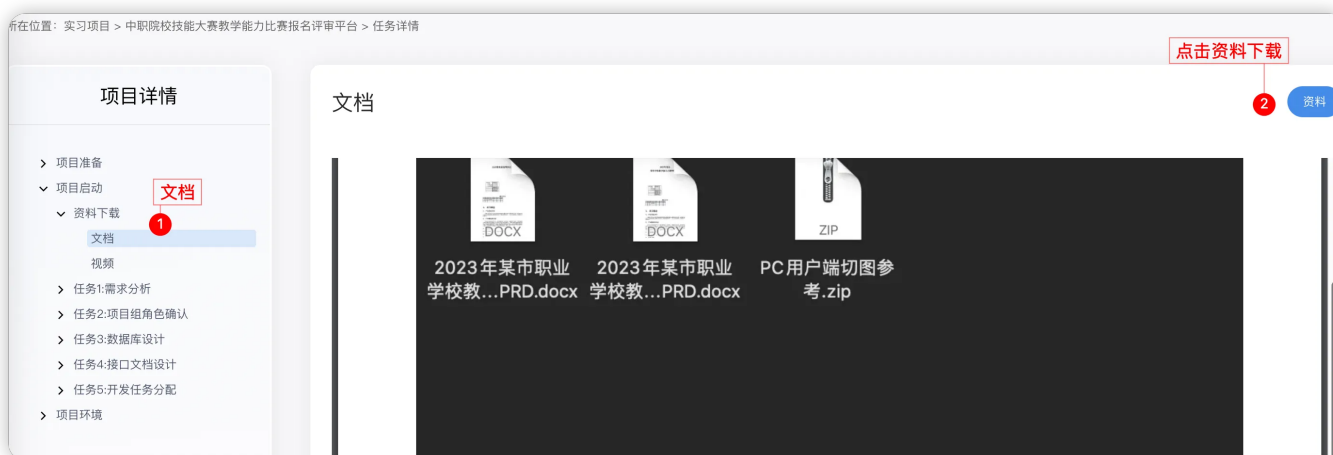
所在位置：实习项目 > 中职院校技能大赛教学能力比赛报名评审平台 > 任务详情

项目详情

项目准备
项目启动
资料下载
文档
视频
任务1:需求分析
任务2:项目组角色确认
任务3:数据库设计
任务4:接口文档设计
任务5:开发任务分配
项目环境

文档
1

文档

点击资料下载
2
资料

DOCX
2023年某市职业学校教...PRD.docx

DOCX
2023年某市职业学校教...PRD.docx

ZIP
PC用户端切图参考.zip